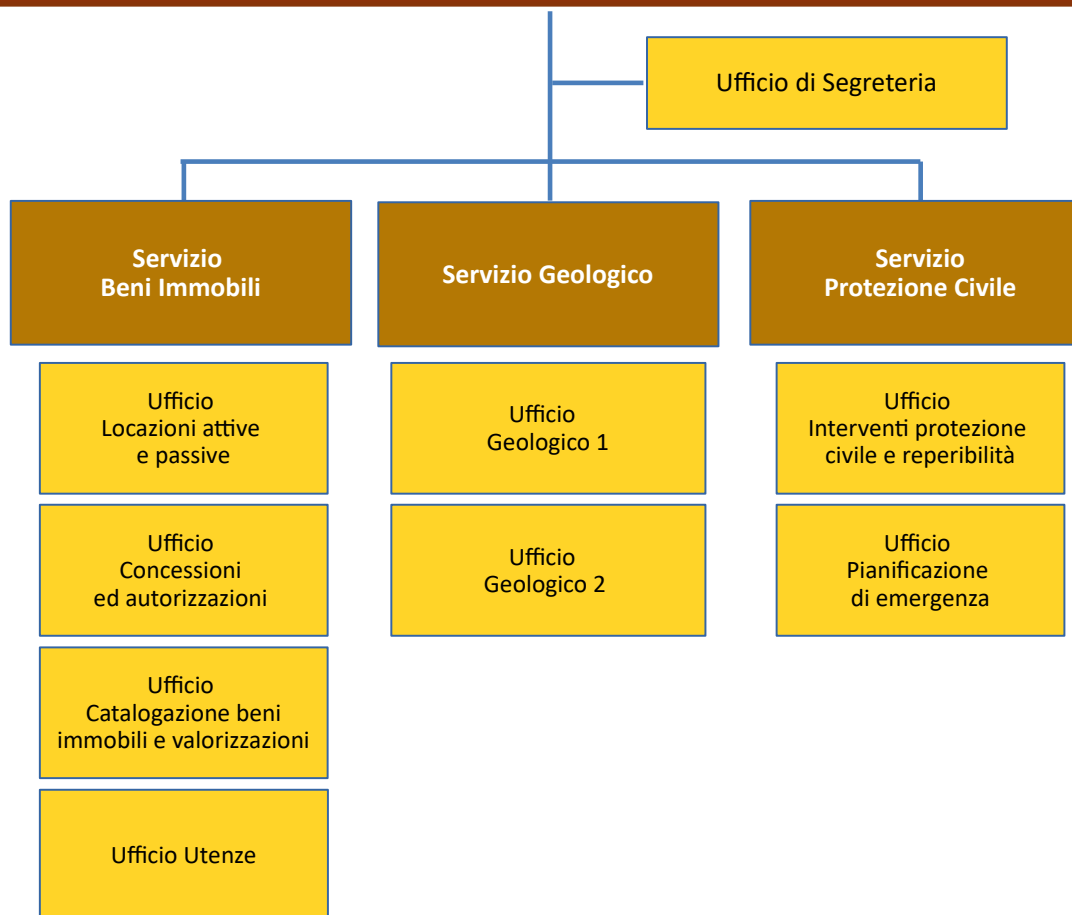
Ufficio di Segreteria

Servizio Beni Immobili

Servizio Geologico

Servizio Protezione Civile

Ufficio Locazioni attive e passive

Ufficio Concessioni ed autorizzazioni

Ufficio Catalogazione beni immobili e valorizzazioni

Ufficio Utenze

Ufficio Geologico 1

Ufficio Geologico 2

Ufficio Interventi protezione civile e reperibilità

Ufficio Pianificazione di emergenza